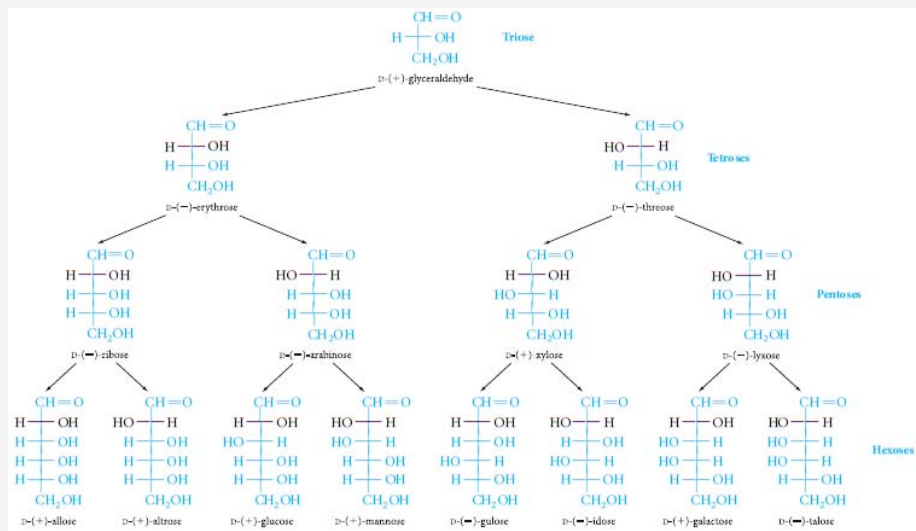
CH=O
H—OH
CH₂OH

Triose

D-(+)-glyceraldehyde

CH=O
H—OH
H—OH
CH₂OH

D-(−)-erythrose

CH=O
HO—H
H—OH
CH₂OH

D-(−)-threose

Tetroses

CH=O
H—OH
H—OH
H—OH
CH₂OH

D-(−)-ribose

CH=O
HO—H
H—OH
H—OH
CH₂OH

D-(−)-arabinose

CH=O
H—OH
HO—H
H—OH
CH₂OH

D-(+)-xylose

CH=O
HO—H
HO—H
H—OH
CH₂OH

D-(−)-lyxose

Pentoses

CH=O
H—OH
H—OH
H—OH
H—OH
CH₂OH

D-(+)-allose

CH=O
HO—H
H—OH
H—OH
H—OH
CH₂OH

D-(+)-altrose

CH=O
H—OH
HO—H
H—OH
H—OH
CH₂OH

D-(+)-glucose

CH=O
HO—H
HO—H
H—OH
H—OH
CH₂OH

D-(+)-mannose

CH=O
H—OH
H—OH
HO—H
H—OH
CH₂OH

D-(−)-gulose

CH=O
HO—H
H—OH
HO—H
H—OH
CH₂OH

D-(−)-idose

CH=O
H—OH
HO—H
HO—H
H—OH
CH₂OH

D-(+)-galactose

CH=O
HO—H
HO—H
HO—H
H—OH
CH₂OH

D-(−)-talose

Hexoses